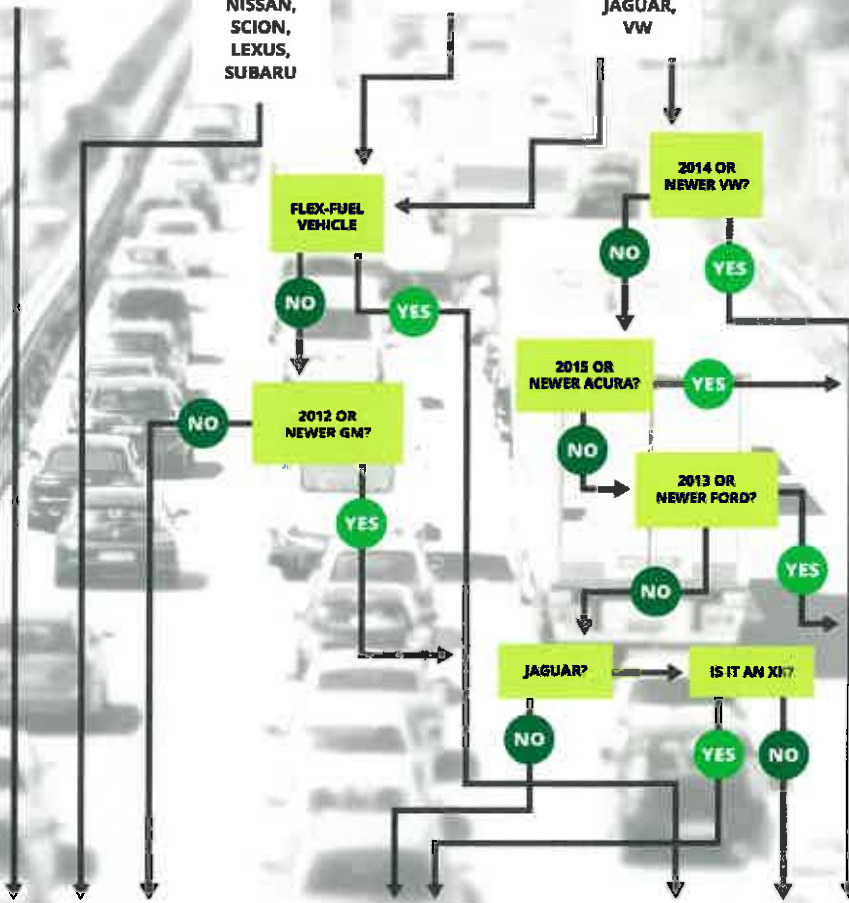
NISSAN, SCION, LEXUS, SUBARU

JAGUAR, VW

2014 OR NEWER VW?

FLEX-FUEL VEHICLE

NO

YES

NO

YES

2015 OR NEWER ACURA?

YES

NO

2012 OR NEWER GM?

NO

2013 OR NEWER FORD?

YES

YES

NO

JAGUAR?

IS IT AN XK?

NO

YES

NO